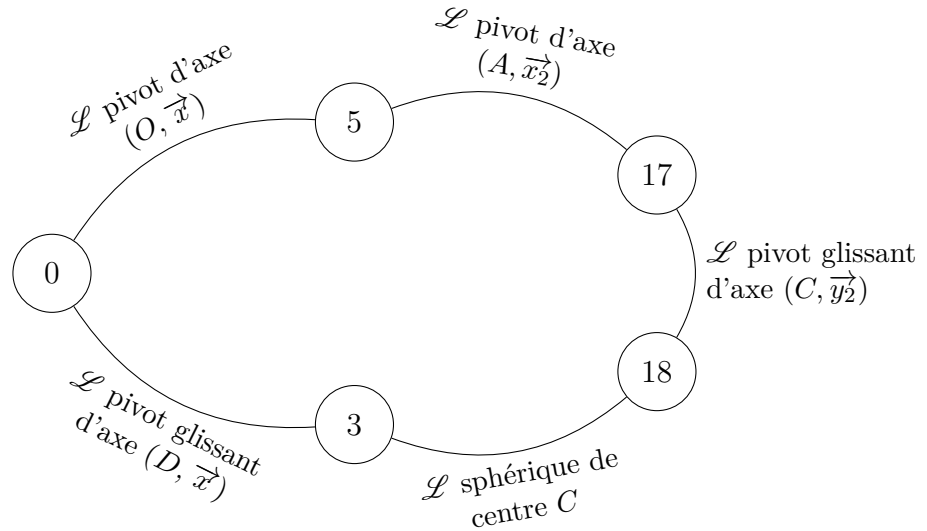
$\mathscr{L}$ pivot d'axe $(A, \overrightarrow{x_2})$

$\mathscr{L}$ pivot d'axe $(O, \overrightarrow{x})$

5

17

0

$\mathscr{L}$ pivot glissant d'axe $(C, \overrightarrow{y_2})$

18

3

$\mathscr{L}$ pivot glissant d'axe $(D, \overrightarrow{x})$

$\mathscr{L}$ sphérique de centre $C$